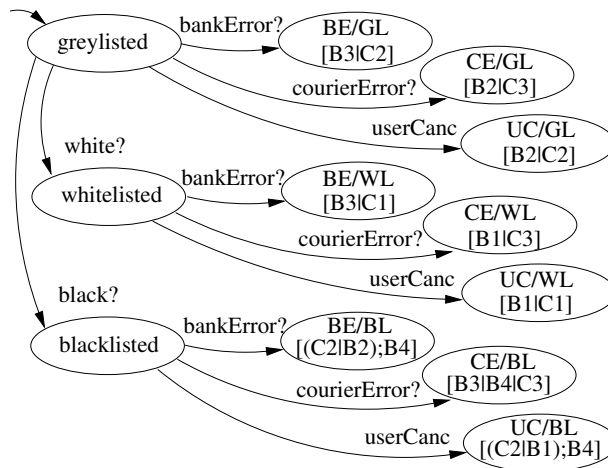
greylisted

bankError?

BE/GL
[B3|C2]

courierError?

CE/GL
[B2|C3]

userCanc

UC/GL
[B2|C2]

white?

whitelisted

bankError?

BE/WL
[B3|C1]

courierError?

CE/WL
[B1|C3]

userCanc

UC/WL
[B1|C1]

black?

blacklisted

bankError?

BE/BL
[(C2|B2);B4]

courierError?

CE/BL
[B3|B4|C3]

userCanc

UC/BL
[(C2|B1);B4]